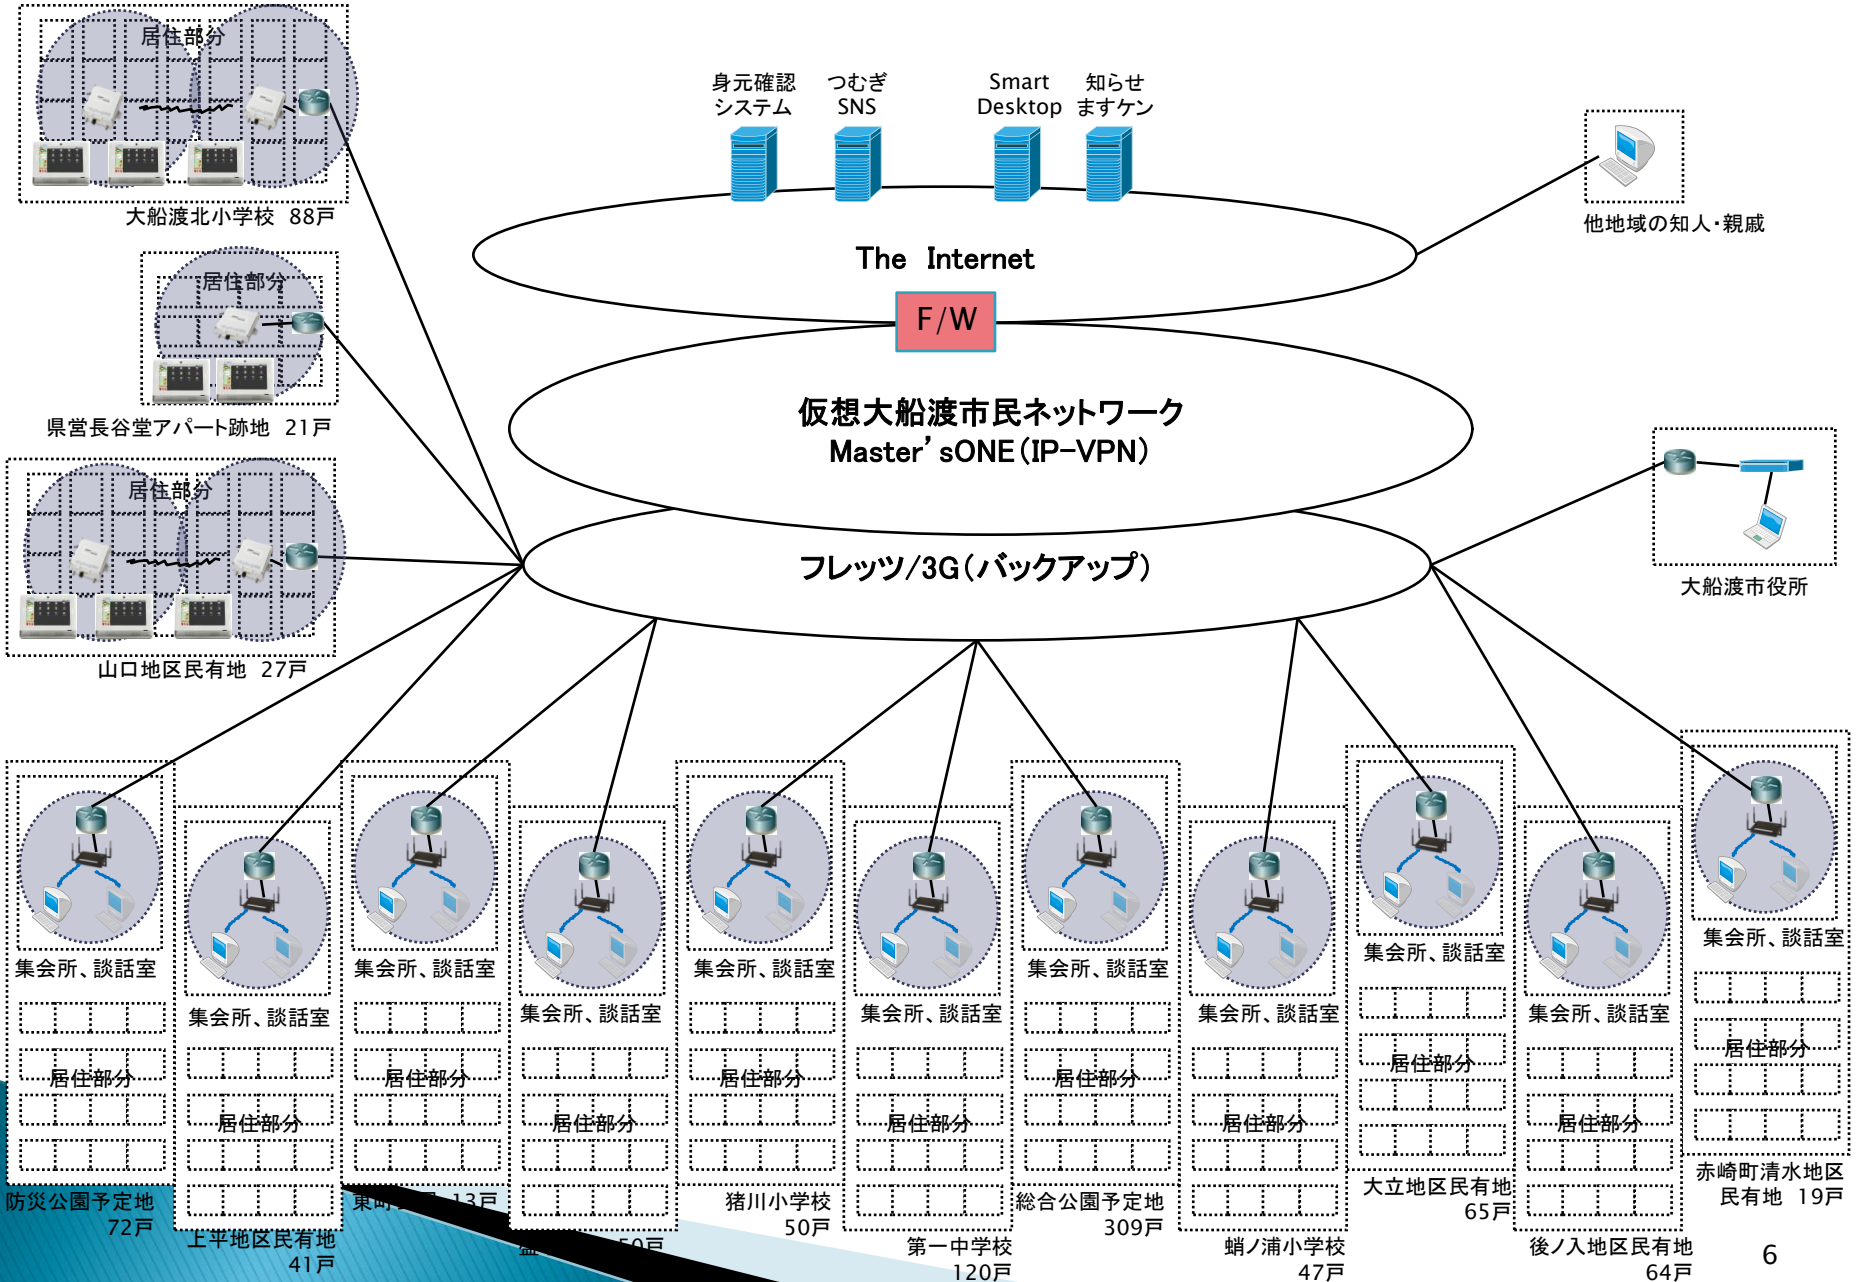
居住部分

大船渡北小学校 88戸

居住部分

県営長谷堂アパート跡地 21戸

居住部分

山口地区民有地 27戸

身元確認システム　つむぎSNS　Smart Desktop　知らせますケン

The Internet

F/W

仮想大船渡市民ネットワーク
Master's ONE(IP-VPN)

フレッツ/3G(バックアップ)

他地域の知人・親戚

大船渡市役所

集会所、談話室
居住部分
防災公園予定地 72戸

集会所、談話室
居住部分
上平地区民有地 41戸

集会所、談話室
居住部分
東町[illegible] 13戸

集会所、談話室
居住部分
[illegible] 50戸

集会所、談話室
居住部分
猪川小学校 50戸

集会所、談話室
居住部分
第一中学校 120戸

集会所、談話室
居住部分
総合公園予定地 309戸

集会所、談話室
居住部分
蛸ノ浦小学校 47戸

集会所、談話室
居住部分
大立地区民有地 65戸

集会所、談話室
居住部分
後ノ入地区民有地 64戸

集会所、談話室
居住部分
赤崎町清水地区民有地 19戸

6